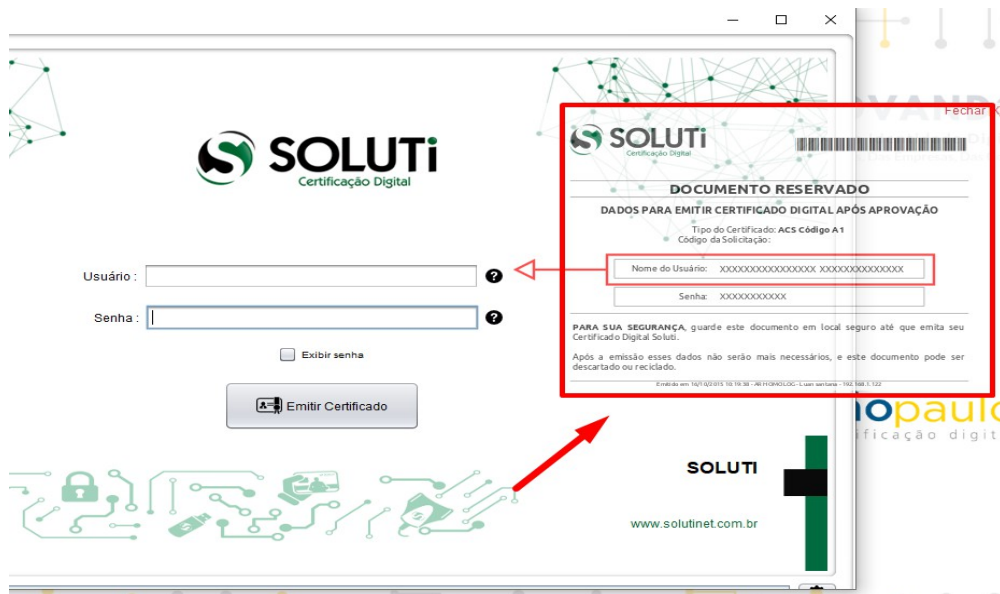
SOLUTi
Certificação Digital

Usuário :
Senha :

Exibir senha

Emitir Certificado

SOLUTi
Certificação Digital

DOCUMENTO RESERVADO
DADOS PARA EMITIR CERTIFICADO DIGITAL APÓS APROVAÇÃO

Tipo do Certificado: ACS Código A1
Código da Solicitação:

| Nome do Usuário: | XXXXXXXXXXXXXXXX XXXXXXXXXXXXXX |
|---|---|
| Senha: | XXXXXXXXXXX |

PARA SUA SEGURANÇA, guarde este documento em local seguro até que emita seu Certificado Digital Soluti.

Após a emissão esses dados não serão mais necessários, e este documento pode ser descartado ou reciclado.

Emitido em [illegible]

SOLUTI

www.solutinet.com.br

Fechar

paulo
ificação digit